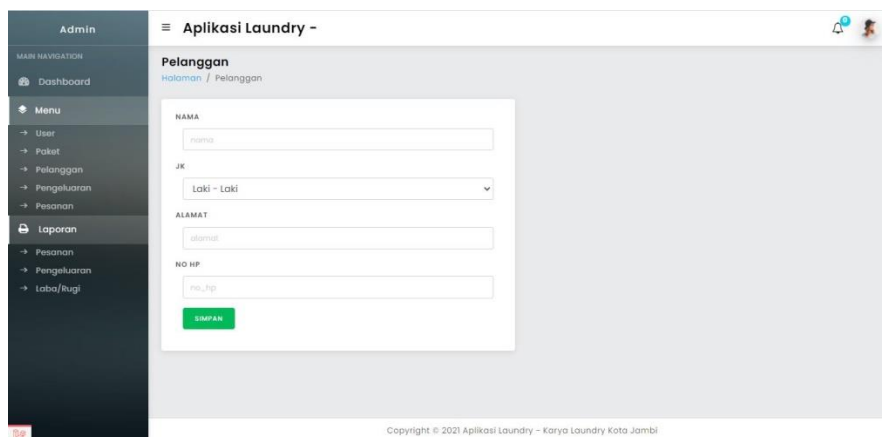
Admin

MAIN NAVIGATION

Dashboard

Menu

→ User
→ Paket
→ Pelanggan
→ Pengeluaran
→ Pesanan

Laporan

→ Pesanan
→ Pengeluaran
→ Laba/Rugi

≡ Aplikasi Laundry -

0

Pelanggan

Halaman / Pelanggan

NAMA

nama

JK

Laki - Laki

ALAMAT

alamat

NO HP

no_hp

SIMPAN

Copyright © 2021 Aplikasi Laundry - Karya Laundry Kota Jambi